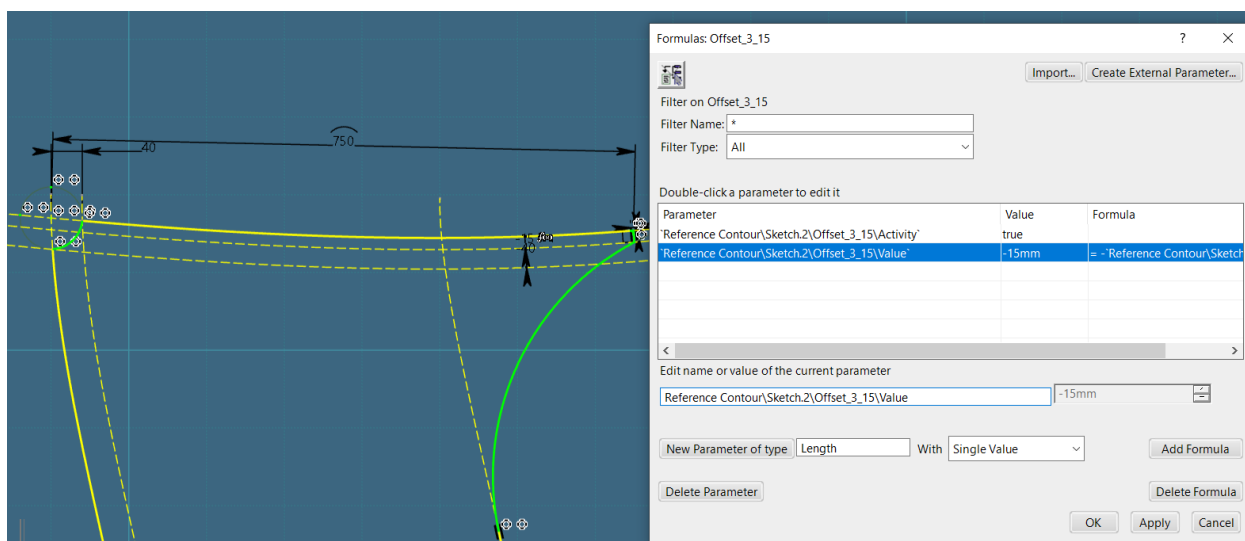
40
750
15
fx

Formulas: Offset_3_15
?
Import...
Create External Parameter...
Filter on Offset_3_15
Filter Name: *
Filter Type: All
Double-click a parameter to edit it

| Parameter | Value | Formula |
|---|---|---|
| `Reference Contour\Sketch.2\Offset_3_15\Activity` | true | |
| `Reference Contour\Sketch.2\Offset_3_15\Value` | -15mm | = -`Reference Contour\Sketch |

Edit name or value of the current parameter
Reference Contour\Sketch.2\Offset_3_15\Value
-15mm
New Parameter of type
Length
With
Single Value
Add Formula
Delete Parameter
Delete Formula
OK
Apply
Cancel